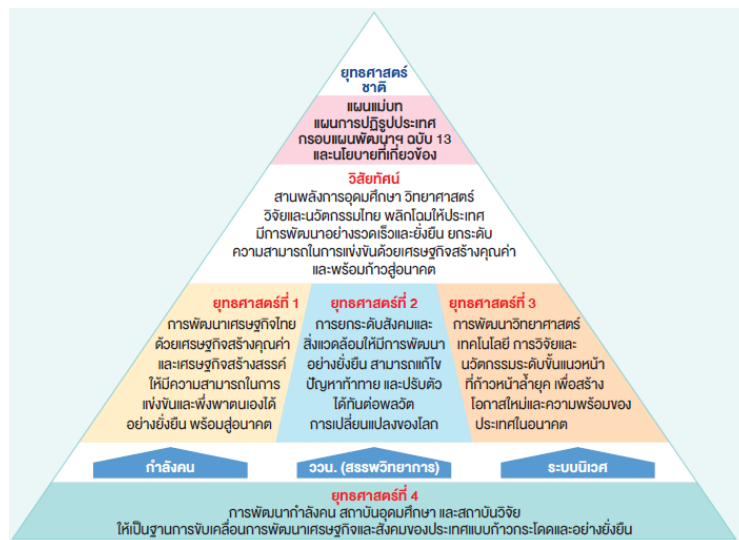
ยุทธศาสตร์ชาติ

แผนแม่บท
แผนการปฏิรูปประเทศ
กรอบแผนพัฒนาฯ ฉบับ 13
และนโยบายที่เกี่ยวข้อง

วิสัยทัศน์
สานพลังการอุดมศึกษา วิทยาศาสตร์ วิจัยและนวัตกรรมไทย พลิกโฉมให้ประเทศ มีการพัฒนาอย่างรวดเร็วและยั่งยืน ยกระดับความสามารถในการแข่งขันด้วยเศรษฐกิจสร้างคุณค่า และพร้อมก้าวสู่อนาคต

ยุทธศาสตร์ที่ 1
การพัฒนาเศรษฐกิจไทยด้วยเศรษฐกิจสร้างคุณค่าและเศรษฐกิจสร้างสรรค์ ให้มีความสามารถในการแข่งขันและพึ่งพาตนเองได้อย่างยั่งยืน พร้อมสู่อนาคต

ยุทธศาสตร์ที่ 2
การยกระดับสังคมและสิ่งแวดล้อมให้มีการพัฒนาอย่างยั่งยืน สามารถแก้ไขปัญหาท้าทาย และปรับตัวได้ทันต่อพลวัตการเปลี่ยนแปลงของโลก

ยุทธศาสตร์ที่ 3
การพัฒนาวิทยาศาสตร์ เทคโนโลยี การวิจัยและนวัตกรรมระดับขั้นแนวหน้าที่ก้าวหน้าล้ำยุค เพื่อสร้างโอกาสใหม่และความพร้อมของประเทศในอนาคต

กำลังคน

ววน. (สรรพวิทยาการ)

ระบบนิเวศ

ยุทธศาสตร์ที่ 4
การพัฒนากำลังคน สถาบันอุดมศึกษา และสถาบันวิจัย ให้เป็นฐานการขับเคลื่อนการพัฒนาเศรษฐกิจและสังคมของประเทศแบบก้าวกระโดดและอย่างยั่งยืน